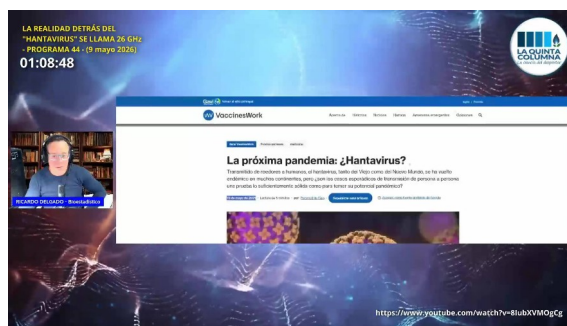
LA REALIDAD DETRÁS DEL "HANTAVIRUS" SE LLAMA 26 GHz - PROGRAMA 44 - (9 mayo 2026)

01:08:48

LA QUINTA COLUMNA

RICARDO DELGADO - Bioestadístico

VaccinesWork

La próxima pandemia: ¿Hantavirus?

Transmitido de roedores a humanos, el hantavirus, tanto del Viejo como del Nuevo Mundo, se ha vuelto endémico en muchos continentes, pero ¿son los casos esporádicos de transmisión de persona a persona una prueba lo suficientemente sólida como para temer su potencial pandémico?

https://www.youtube.com/watch?v=8lubXVMOgCg